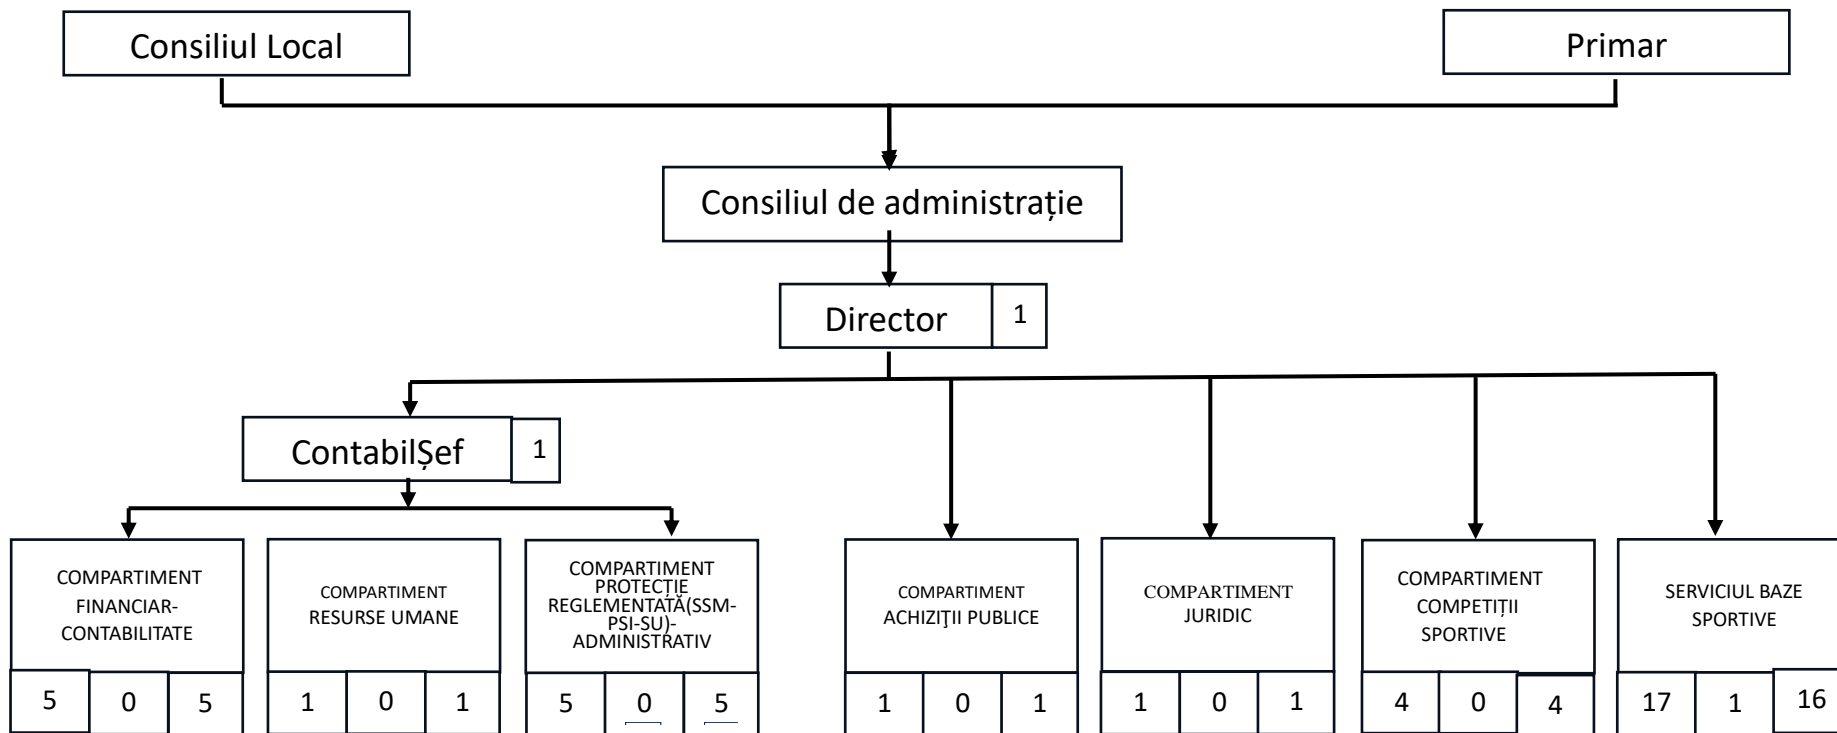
Consiliul Local

Primar

Consiliul de administrație

Director 1

ContabilȘef 1

COMPARTIMENT FINANCIAR-CONTABILITATE
5 0 5

COMPARTIMENT RESURSE UMANE
1 0 1

COMPARTIMENT PROTECȚIE REGLEMENTATĂ(SSM-PSI-SU)-ADMINISTRATIV
5 0 5

COMPARTIMENT ACHIZIŢII PUBLICE
1 0 1

COMPARTIMENT JURIDIC
1 0 1

COMPARTIMENT COMPETIȚII SPORTIVE
4 0 4

SERVICIUL BAZE SPORTIVE
17 1 16